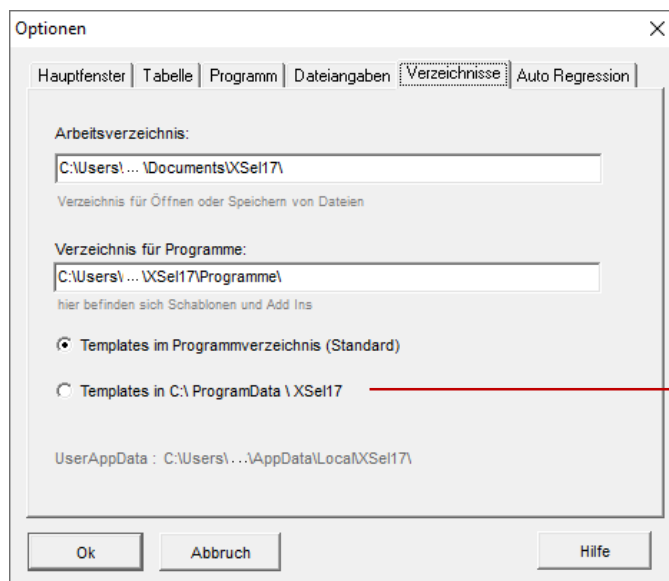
Optionen

Hauptfenster | Tabelle | Programm | Dateiangaben | Verzeichnisse | Auto Regression

Arbeitsverzeichnis:

C:\Users\ ... \Documents\XSel17\

Verzeichnis für Öffnen oder Speichern von Dateien

Verzeichnis für Programme:

C:\Users\ ... \XSel17\Programme\

hier befinden sich Schablonen und Add Ins

Templates im Programmverzeichnis (Standard)

Templates in C:\ ProgramData \ XSel17

UserAppData : C:\Users\ . . .\AppData\Local\XSel17\

Ok

Abbruch

Hilfe